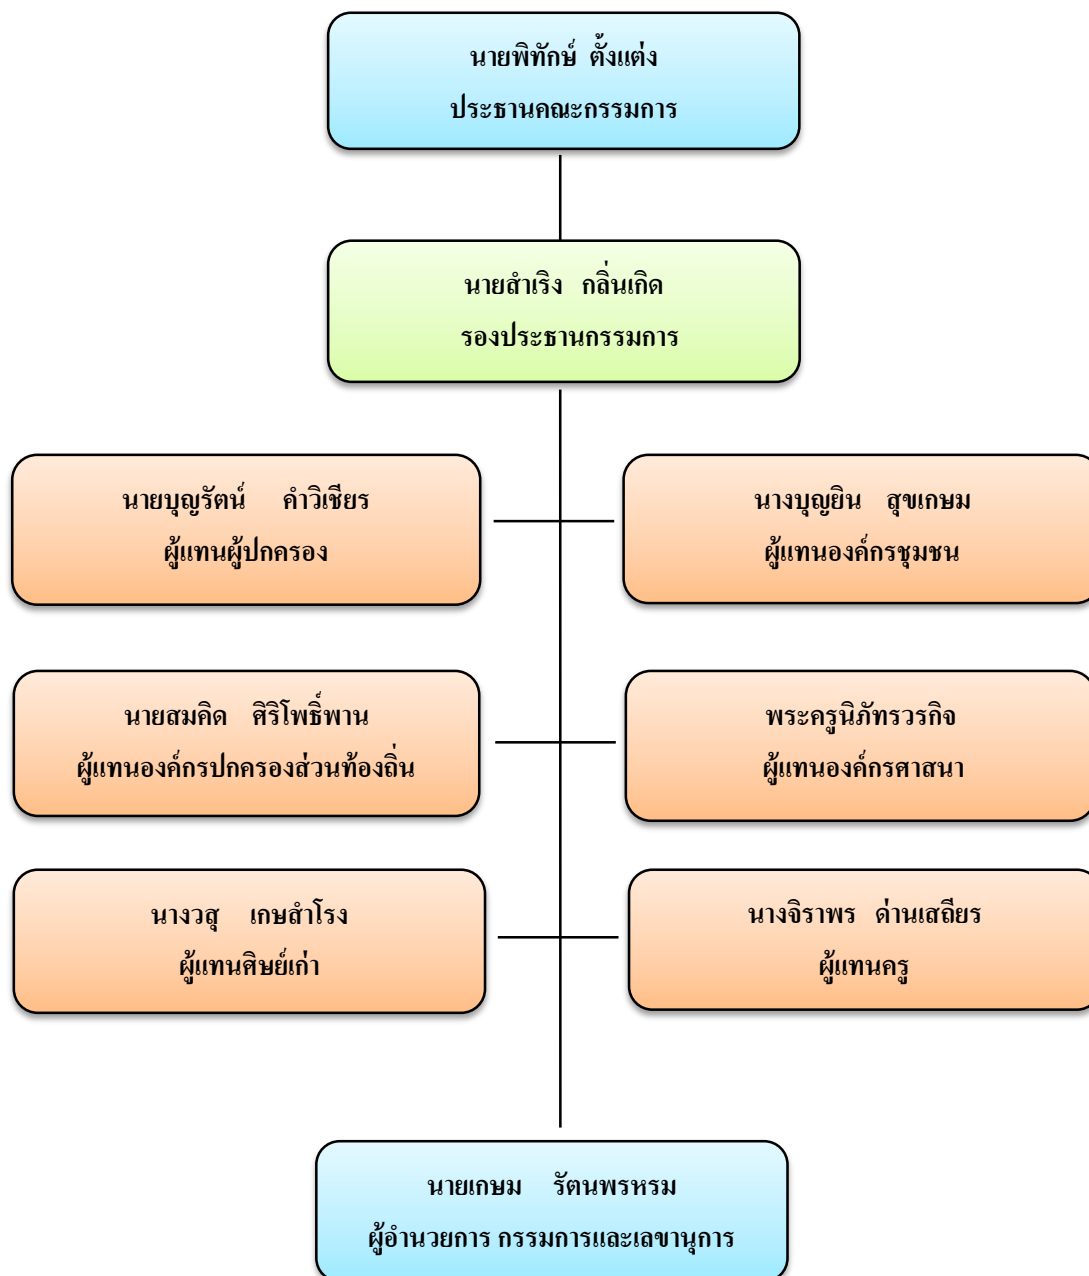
นายพิทักษ์ ตั้งแต่ง
ประธานคณะกรรมการ

นายสำเริง กลิ่นเกิด
รองประธานกรรมการ

นายบุญรัตน์ คำวิเชียร
ผู้แทนผู้ปกครอง

นางบุญยิน สุขเกษม
ผู้แทนองค์กรชุมชน

นายสมคิด ศิริโพธิ์พาน
ผู้แทนองค์กรปกครองส่วนท้องถิ่น

พระครูนิภัทรวรกิจ
ผู้แทนองค์กรศาสนา

นางวสุ เกษสำโรง
ผู้แทนศิษย์เก่า

นางจิราพร ด่านเสถียร
ผู้แทนครู

นายเกษม รัตนพรหรม
ผู้อำนวยการ กรรมการและเลขานุการ